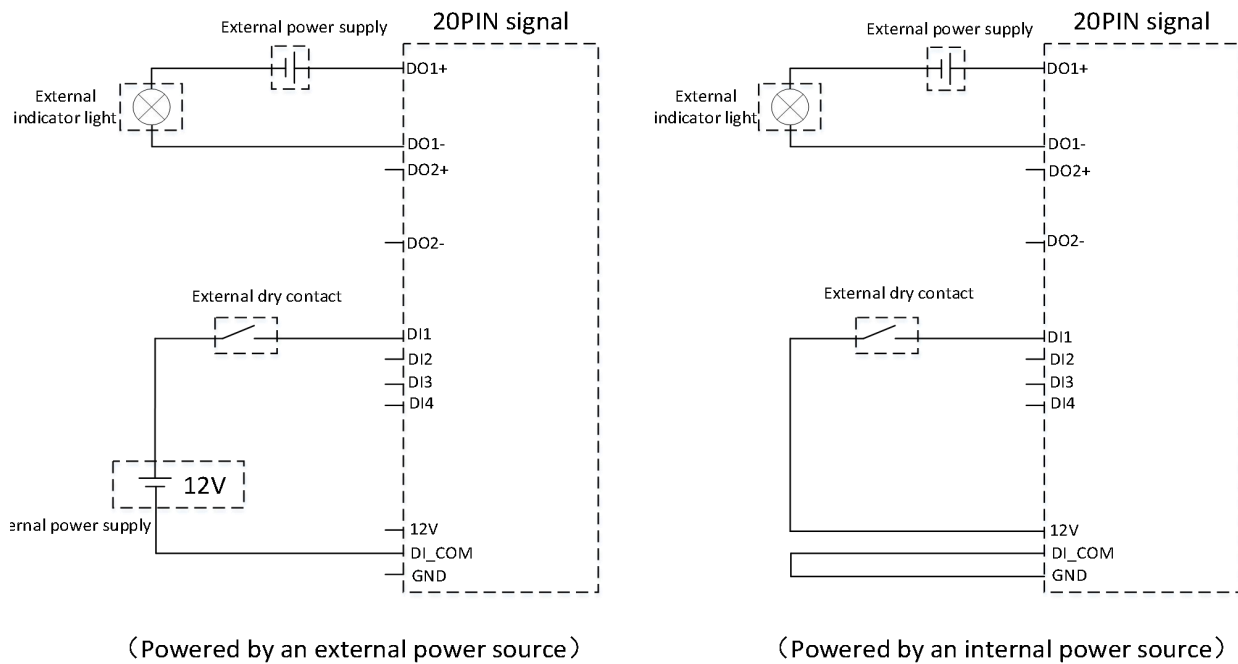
External power supply

20PIN signal

External indicator light

DO1+

DO1-

DO2+

DO2-

External dry contact

DI1

DI2

DI3

DI4

12V

ernal power supply

12V

DI_COM

GND

（Powered by an external power source）

External power supply

20PIN signal

External indicator light

DO1+

DO1-

DO2+

DO2-

External dry contact

DI1

DI2

DI3

DI4

12V

DI_COM

GND

（Powered by an internal power source）